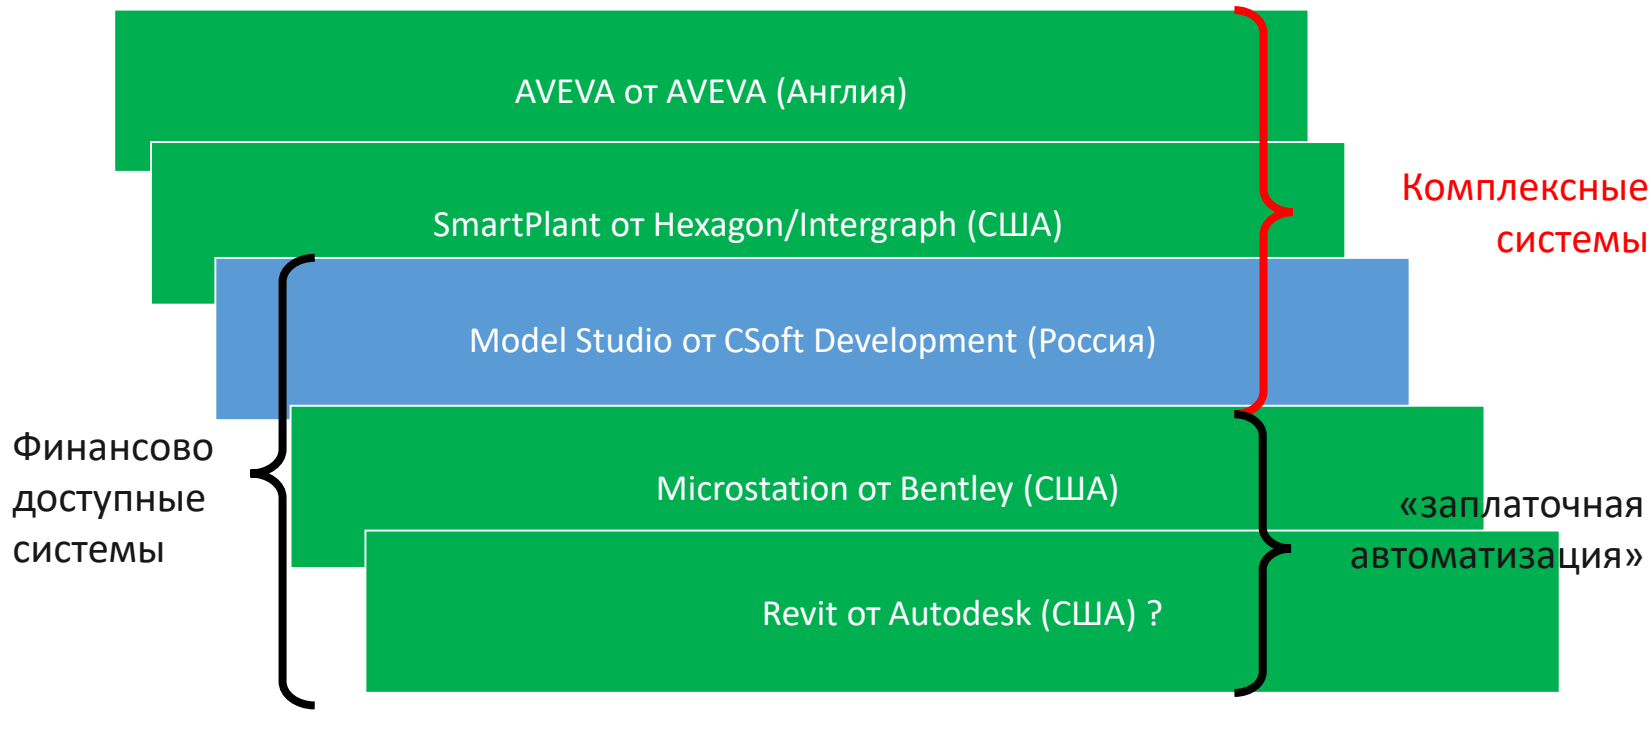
AVEVA от AVEVA (Англия)

SmartPlant от Hexagon/Intergraph (США)

Model Studio от CSoft Development (Россия)

Microstation от Bentley (США)

Revit от Autodesk (США) ?

Комплексные системы

Финансово доступные системы

«заплаточная автоматизация»